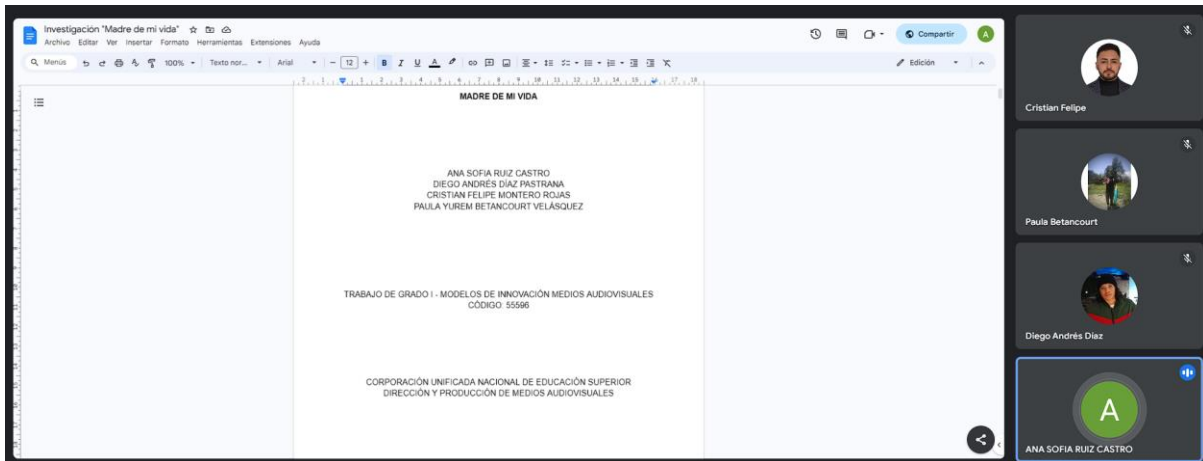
Investigación "Madre de mi vida"

Archivo Editar Ver Insertar Formato Herramientas Extensiones Ayuda

Compartir

A

Menús 100% Texto nor... Arial 12 B I U A Edición

MADRE DE MI VIDA

ANA SOFIA RUIZ CASTRO
DIEGO ANDRÉS DÍAZ PASTRANA
CRISTIAN FELIPE MONTERO ROJAS
PAULA YUREM BETANCOURT VELÁSQUEZ

TRABAJO DE GRADO I - MODELOS DE INNOVACIÓN MEDIOS AUDIOVISUALES
CÓDIGO: 55596

CORPORACIÓN UNIFICADA NACIONAL DE EDUCACIÓN SUPERIOR
DIRECCIÓN Y PRODUCCIÓN DE MEDIOS AUDIOVISUALES

Cristian Felipe

Paula Betancourt

Diego Andrés Díaz

A

ANA SOFIA RUIZ CASTRO